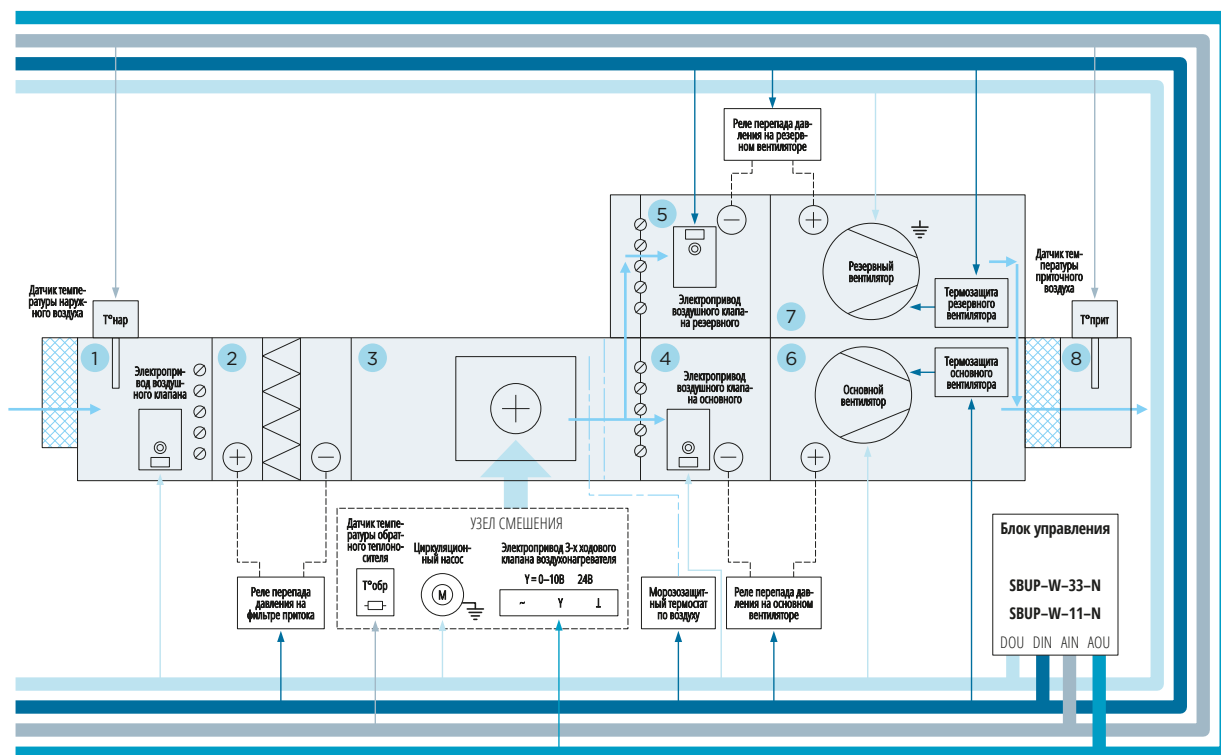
Реле перепада давления на резервном вентиляторе

5

Резервный вентилятор

Электропривод воздушного клапана резервного

7

Термозащита резервного вентилятора

Датчик температуры приточного воздуха

Датчик температуры наружного воздуха

T°нар

T°прит

1

Электропривод воздушного клапана

2

3

4

Электропривод воздушного клапана на основного

6

Основной вентилятор

Термозащита основного вентилятора

8

УЗЕЛ СМЕШЕНИЯ

Датчик температуры обратного теплоносителя

T°обр

Циркуляционный насос

M

Электропривод 3-х ходового клапана воздухонагревателя

Y = 0–10В 24В

~ Y ⊥

Реле перепада давления на фильтре притока

Морозозащитный термостат по воздуху

Реле перепада давления на основном вентиляторе

Блок управления

SBUP–W–33–N

SBUP–W–11–N

DOU DIN AIN AOU